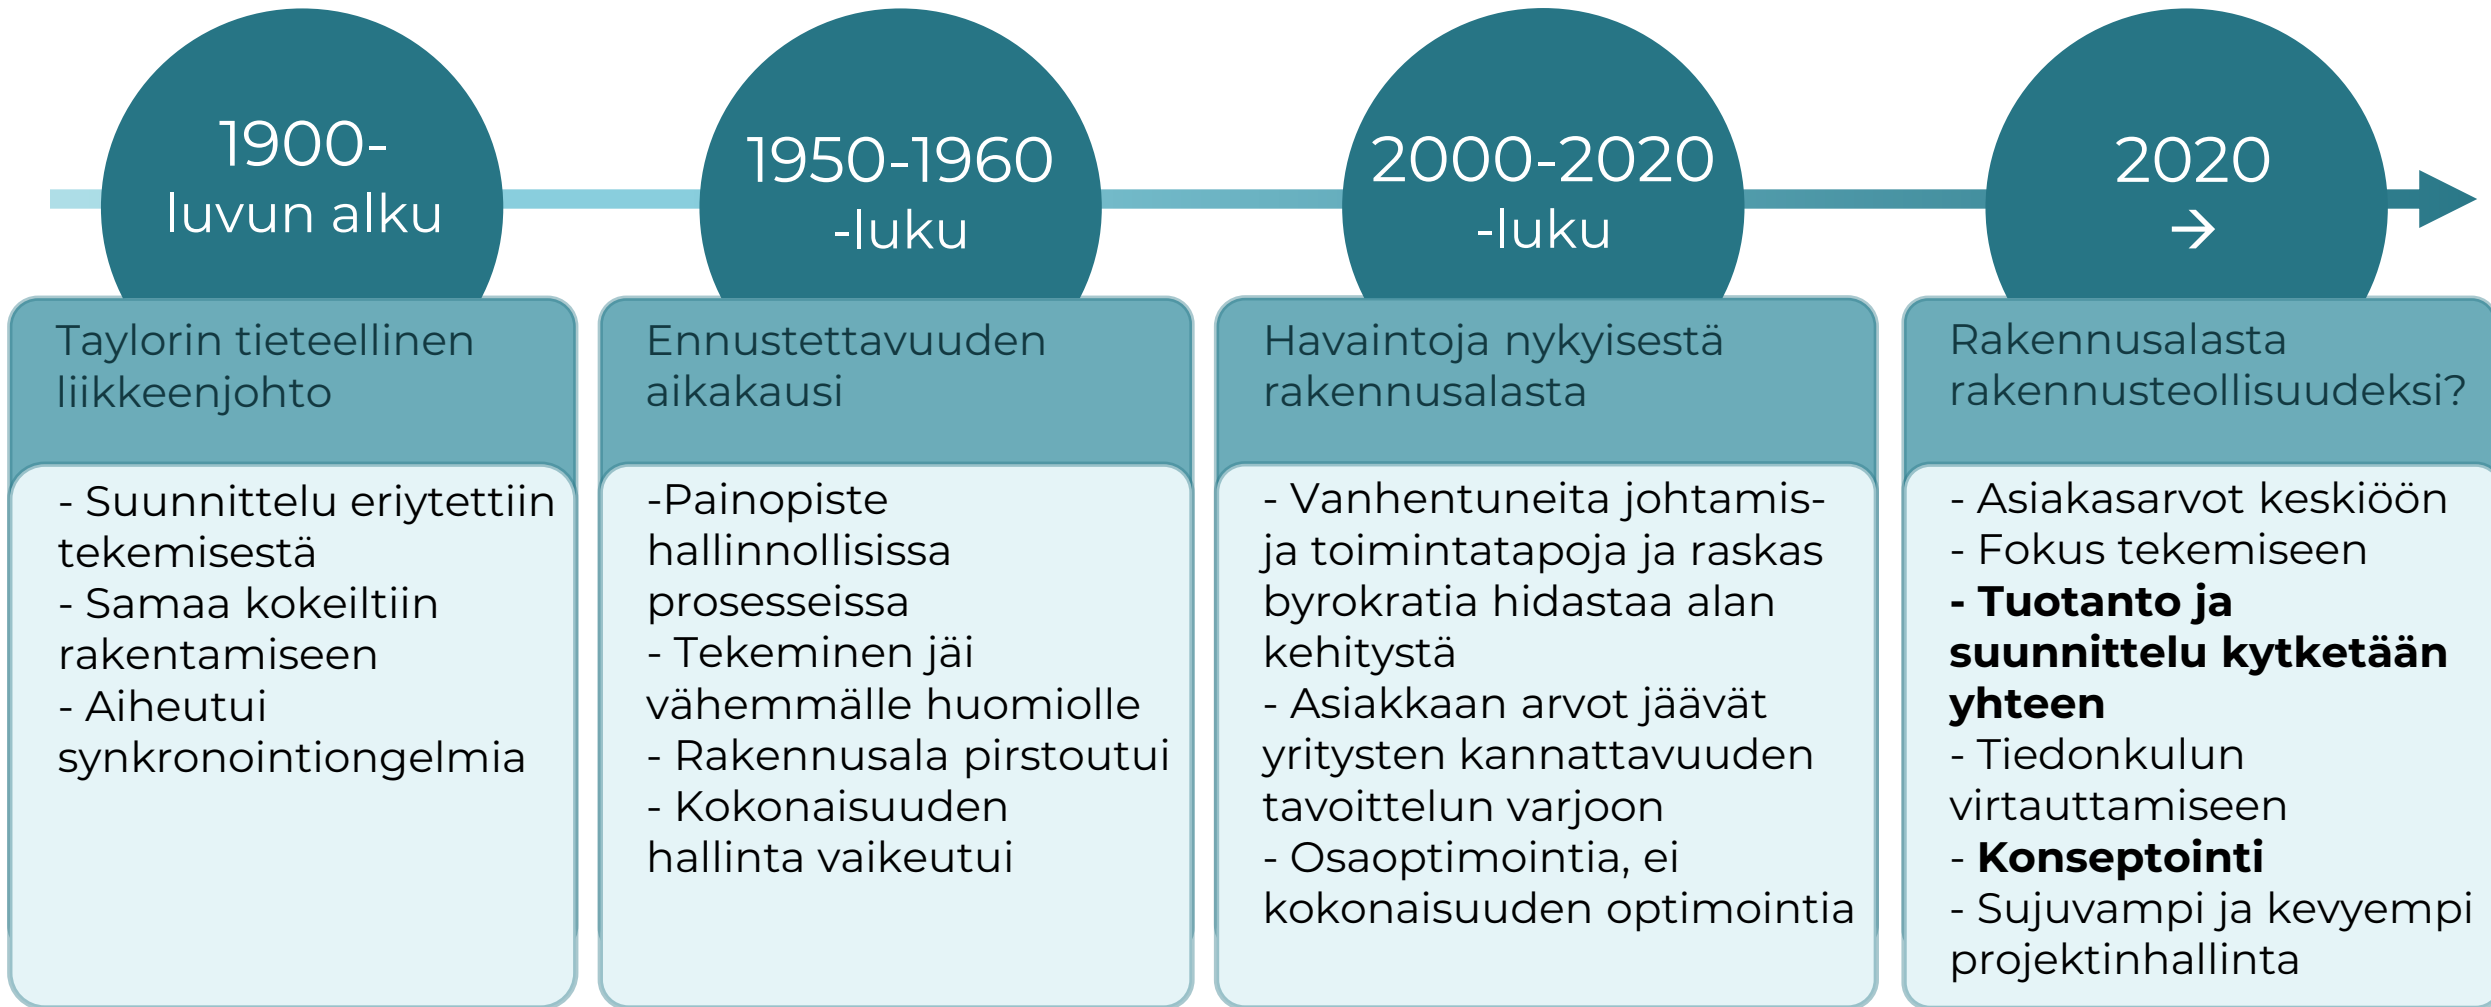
1900-
luvun alku

Taylorin tieteellinen liikkeenjohto

- Suunnittelu eriytettiin tekemisestä
- Samaa kokeiltiin rakentamiseen
- Aiheutui synkronointiongelmia

1950-1960
-luku

Ennustettavuuden aikakausi

-Painopiste hallinnollisissa prosesseissa
- Tekeminen jäi vähemmälle huomiolle
- Rakennusala pirstoutui
- Kokonaisuuden hallinta vaikeutui

2000-2020
-luku

Havaintoja nykyisestä rakennusalasta

- Vanhentuneita johtamis- ja toimintatapoja ja raskas byrokratia hidastaa alan kehitystä
- Asiakkaan arvot jäävät yritysten kannattavuuden tavoittelun varjoon
- Osaoptimointia, ei kokonaisuuden optimointia

2020
→

Rakennusalasta rakennusteollisuudeksi?

- Asiakasarvot keskiöön
- Fokus tekemiseen
**- Tuotanto ja suunnittelu kytketään yhteen**
- Tiedonkulun virtauttamiseen
- **Konseptointi**
- Sujuvampi ja kevyempi projektinhallinta